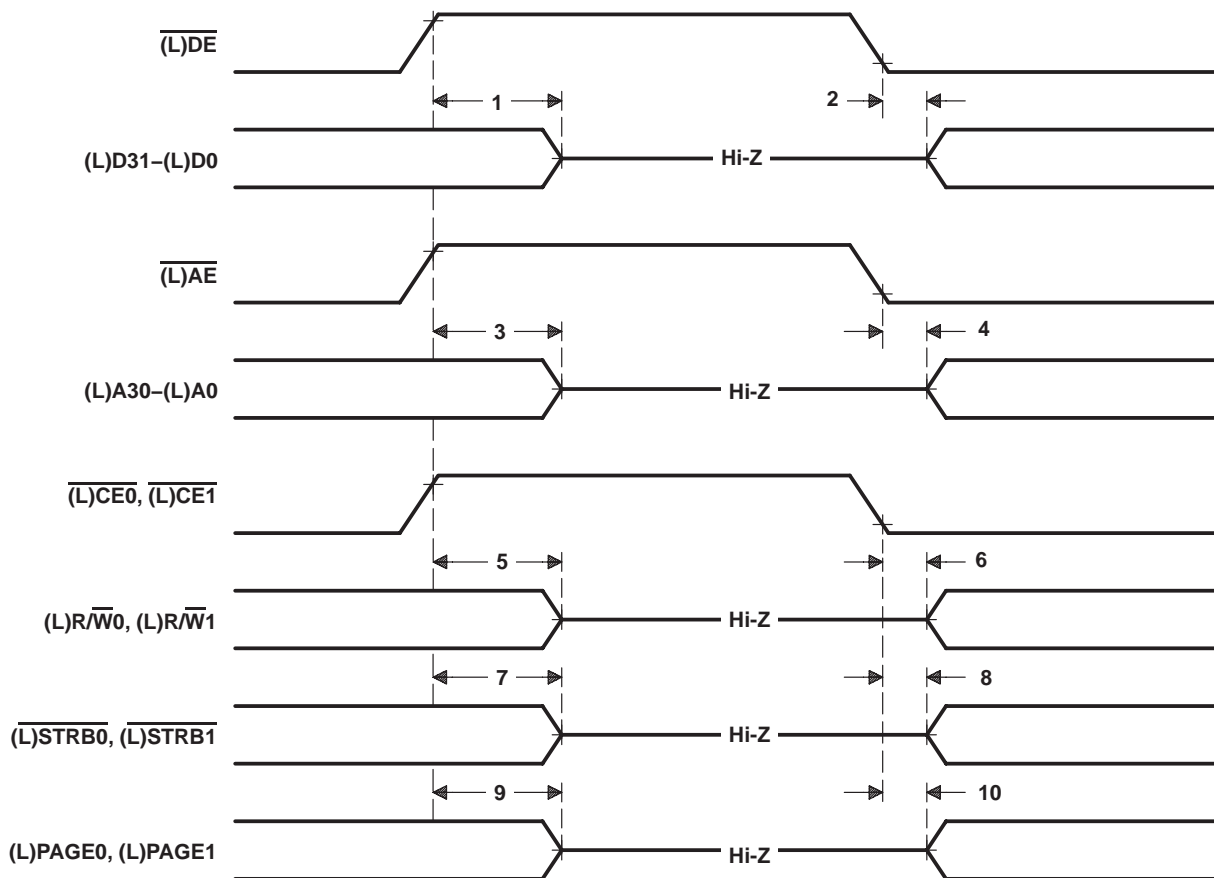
$\overline{\text{(L)DE}}$

1

2

(L)D31–(L)D0

Hi-Z

$\overline{\text{(L)AE}}$

3

4

(L)A30–(L)A0

Hi-Z

$\overline{\text{(L)CE0}}$, $\overline{\text{(L)CE1}}$

5

6

(L)R/$\overline{\text{W}}$0, (L)R/$\overline{\text{W}}$1

Hi-Z

7

8

$\overline{\text{(L)STRB0}}$, $\overline{\text{(L)STRB1}}$

Hi-Z

9

10

(L)PAGE0, (L)PAGE1

Hi-Z